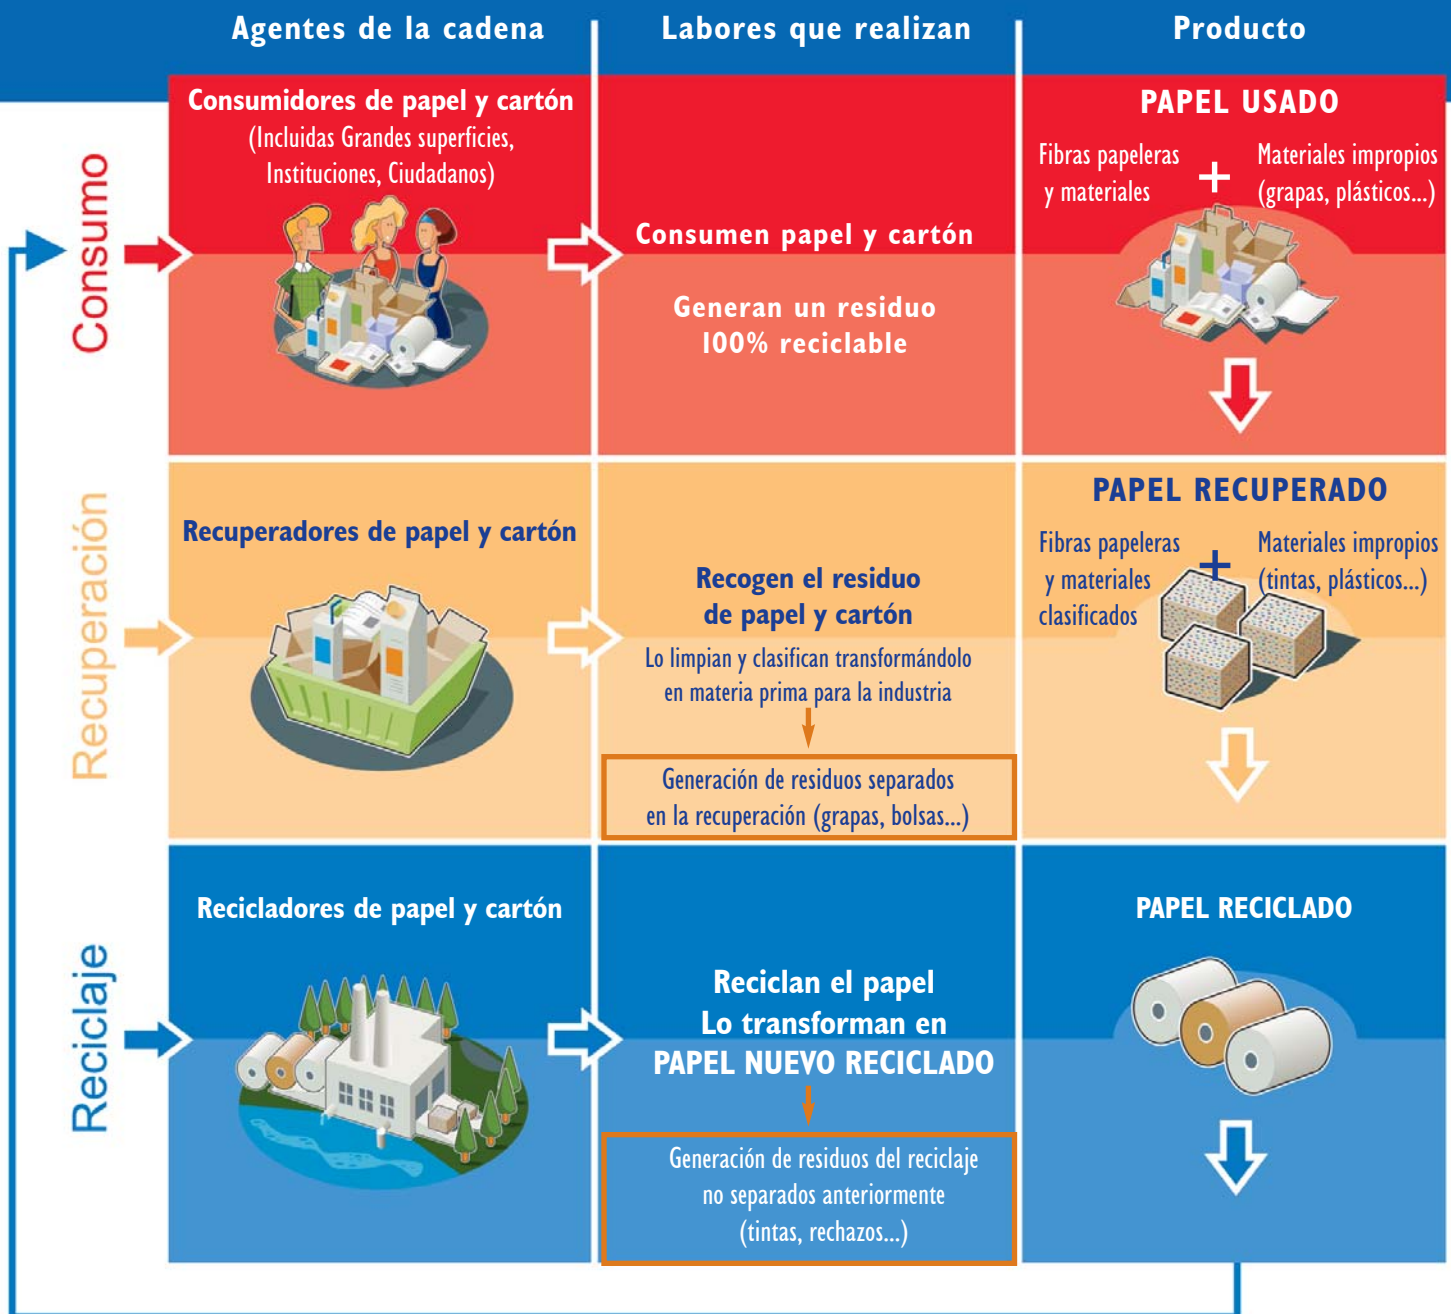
| | Agentes de la cadena | Labores que realizan | Producto |
|---|---|---|---|
| Consumo | Consumidores de papel y cartón (Incluidas Grandes superficies, Instituciones, Ciudadanos) | Consumen papel y cartón<br>Generan un residuo 100% reciclable | PAPEL USADO<br>Fibras papeleras y materiales + Materiales impropios (grapas, plásticos...) |
| Recuperación | Recuperadores de papel y cartón | Recogen el residuo de papel y cartón<br>Lo limpian y clasifican transformándolo en materia prima para la industria<br>Generación de residuos separados en la recuperación (grapas, bolsas...) | PAPEL RECUPERADO<br>Fibras papeleras y materiales clasificados + Materiales impropios (tintas, plásticos...) |
| Reciclaje | Recicladores de papel y cartón | Reciclan el papel<br>Lo transforman en PAPEL NUEVO RECICLADO<br>Generación de residuos del reciclaje no separados anteriormente (tintas, rechazos...) | PAPEL RECICLADO |